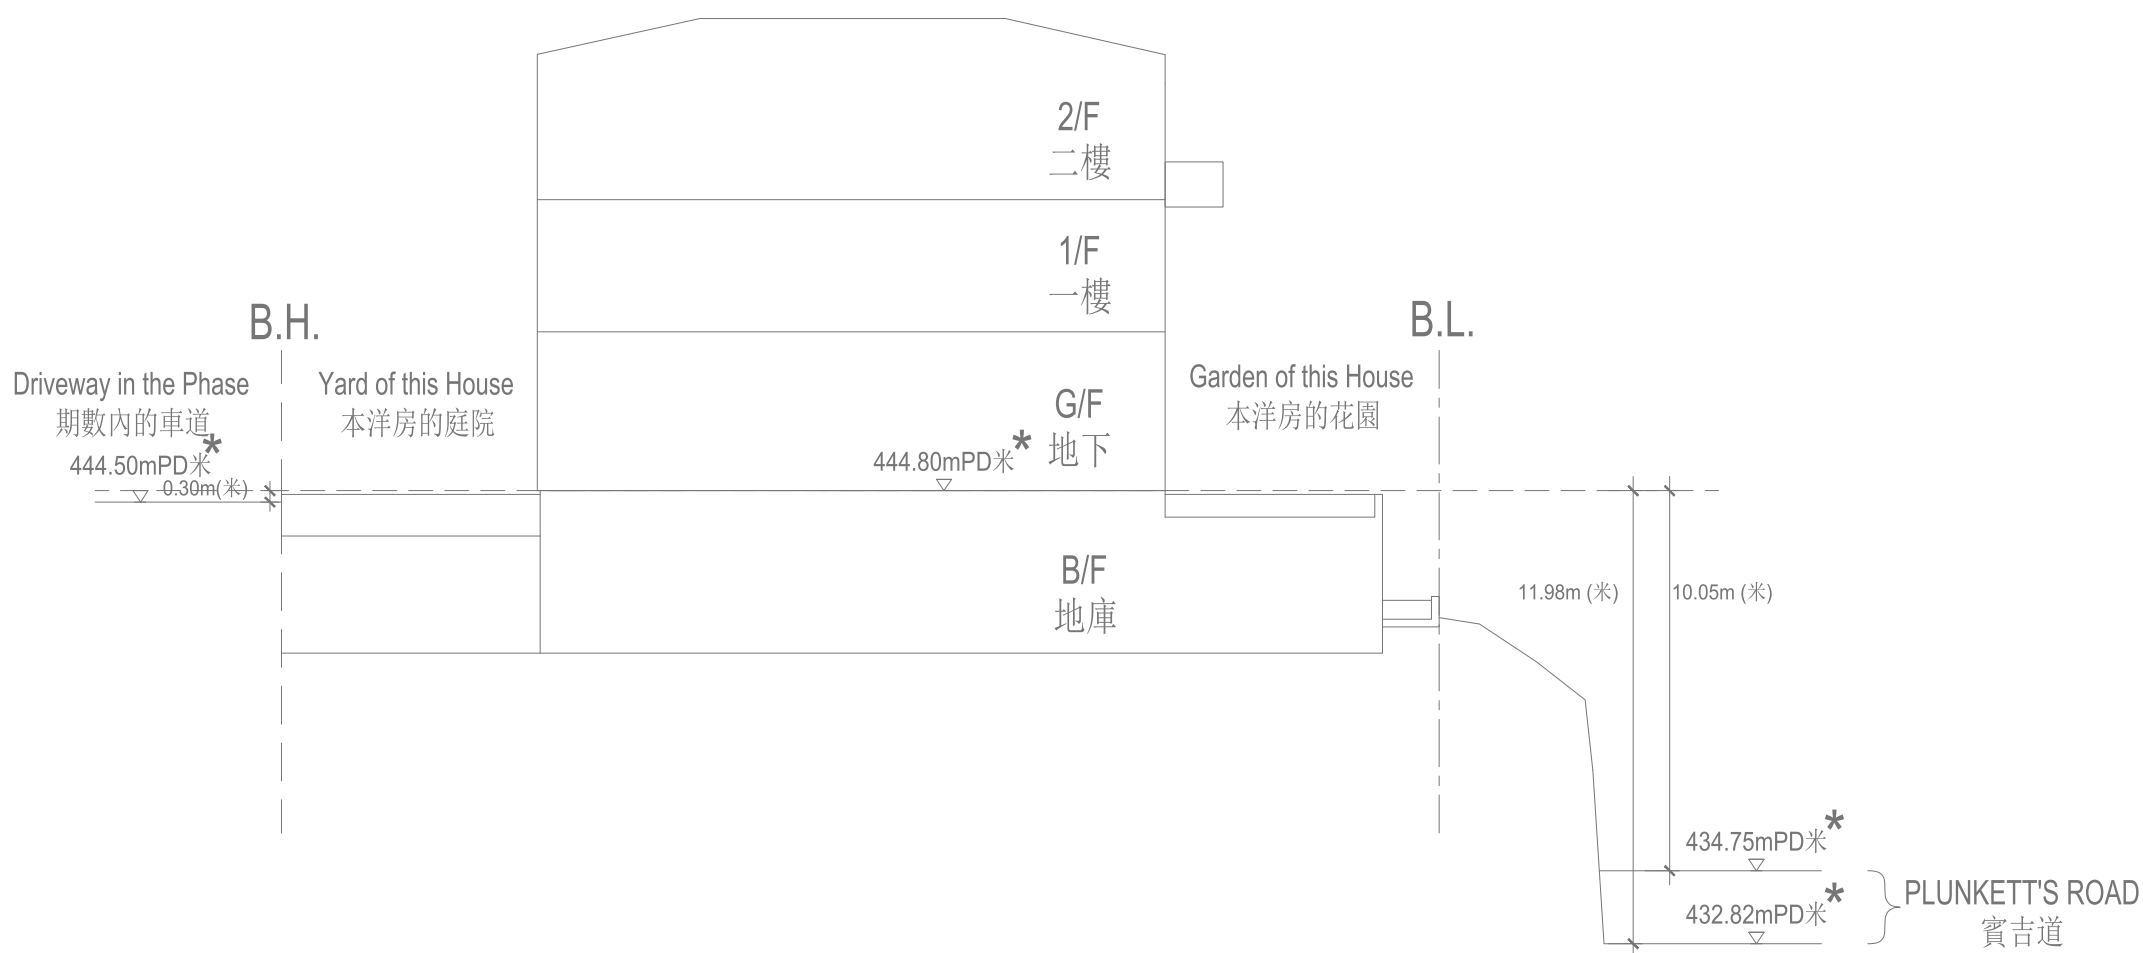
2/F
二樓

1/F
一樓

B.H.

B.L.

Driveway in the Phase
期數內的車道

Yard of this House
本洋房的庭院

G/F
地下

Garden of this House
本洋房的花園

444.50mPD米*

0.30m(米)

444.80mPD米*

B/F
地庫

11.98m (米)

10.05m (米)

434.75mPD米*

432.82mPD米*

PLUNKETT'S ROAD
賓吉道